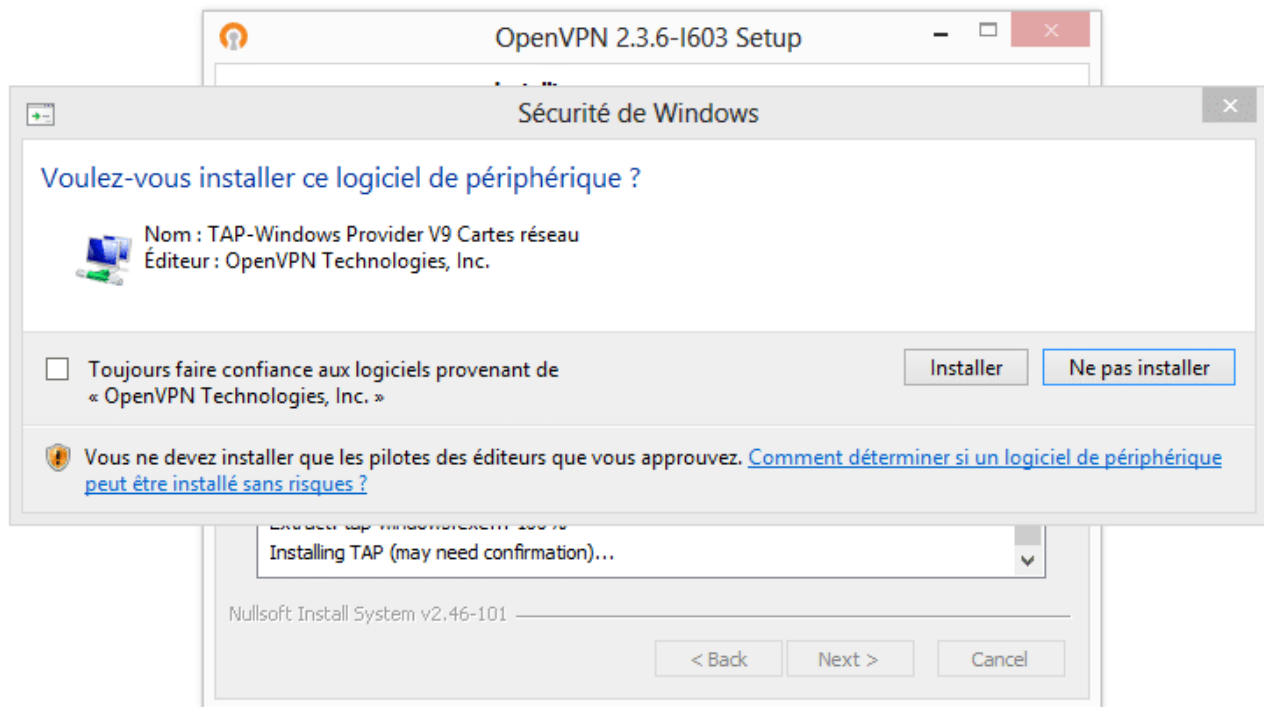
OpenVPN 2.3.6-I603 Setup

Sécurité de Windows

Voulez-vous installer ce logiciel de périphérique ?

Nom : TAP-Windows Provider V9 Cartes réseau
Éditeur : OpenVPN Technologies, Inc.

Toujours faire confiance aux logiciels provenant de « OpenVPN Technologies, Inc. »

Installer

Ne pas installer

Vous ne devez installer que les pilotes des éditeurs que vous approuvez. Comment déterminer si un logiciel de périphérique peut être installé sans risques ?

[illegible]
Installing TAP (may need confirmation)...

Nullsoft Install System v2.46-101

< Back

Next >

Cancel